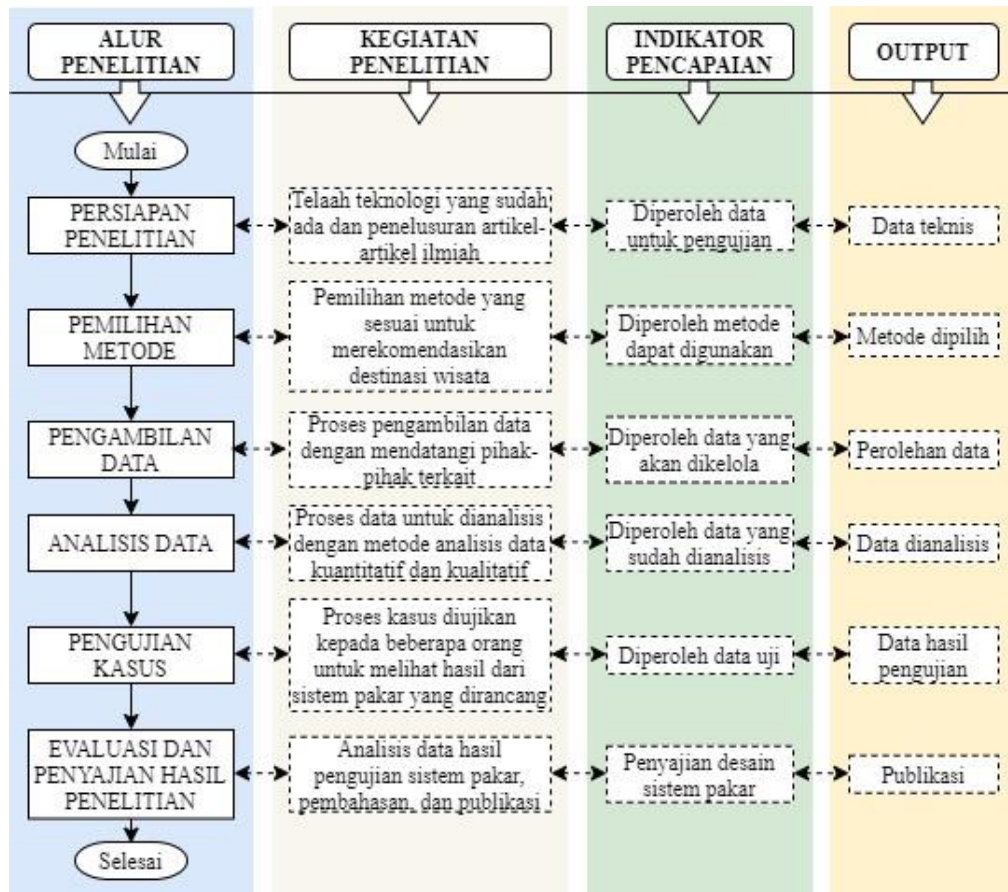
ALUR PENELITIAN

KEGIATAN PENELITIAN

INDIKATOR PENCAPAIAN

OUTPUT

Mulai

PERSIAPAN PENELITIAN

Telaah teknologi yang sudah ada dan penelusuran artikel-artikel ilmiah

Diperoleh data untuk pengujian

Data teknis

PEMILIHAN METODE

Pemilihan metode yang sesuai untuk merekomendasikan destinasi wisata

Diperoleh metode dapat digunakan

Metode dipilih

PENGAMBILAN DATA

Proses pengambilan data dengan mendatangi pihak-pihak terkait

Diperoleh data yang akan dikelola

Perolehan data

ANALISIS DATA

Proses data untuk dianalisis dengan metode analisis data kuantitatif dan kualitatif

Diperoleh data yang sudah dianalisis

Data dianalisis

PENGUJIAN KASUS

Proses kasus diujikan kepada beberapa orang untuk melihat hasil dari sistem pakar yang dirancang

Diperoleh data uji

Data hasil pengujian

EVALUASI DAN PENYAJIAN HASIL PENELITIAN

Analisis data hasil pengujian sistem pakar, pembahasan, dan publikasi

Penyajian desain sistem pakar

Publikasi

Selesai